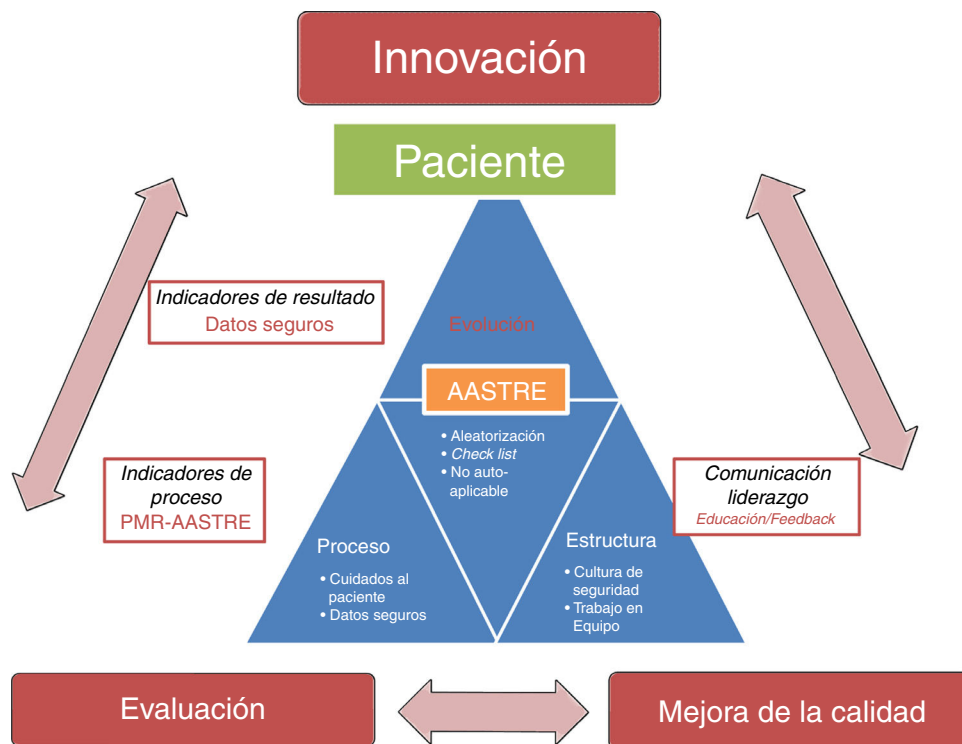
Innovación

Paciente

Indicadores de resultado
Datos seguros

Evolución

AASTRE

• Aleatorización
• *Check list*
• No auto-aplicable

Indicadores de proceso
PMR-AASTRE

Proceso
• Cuidados al paciente
• Datos seguros

Estructura
• Cultura de seguridad
• Trabajo en Equipo

Comunicación liderazgo
Educación/Feedback

Evaluación

Mejora de la calidad